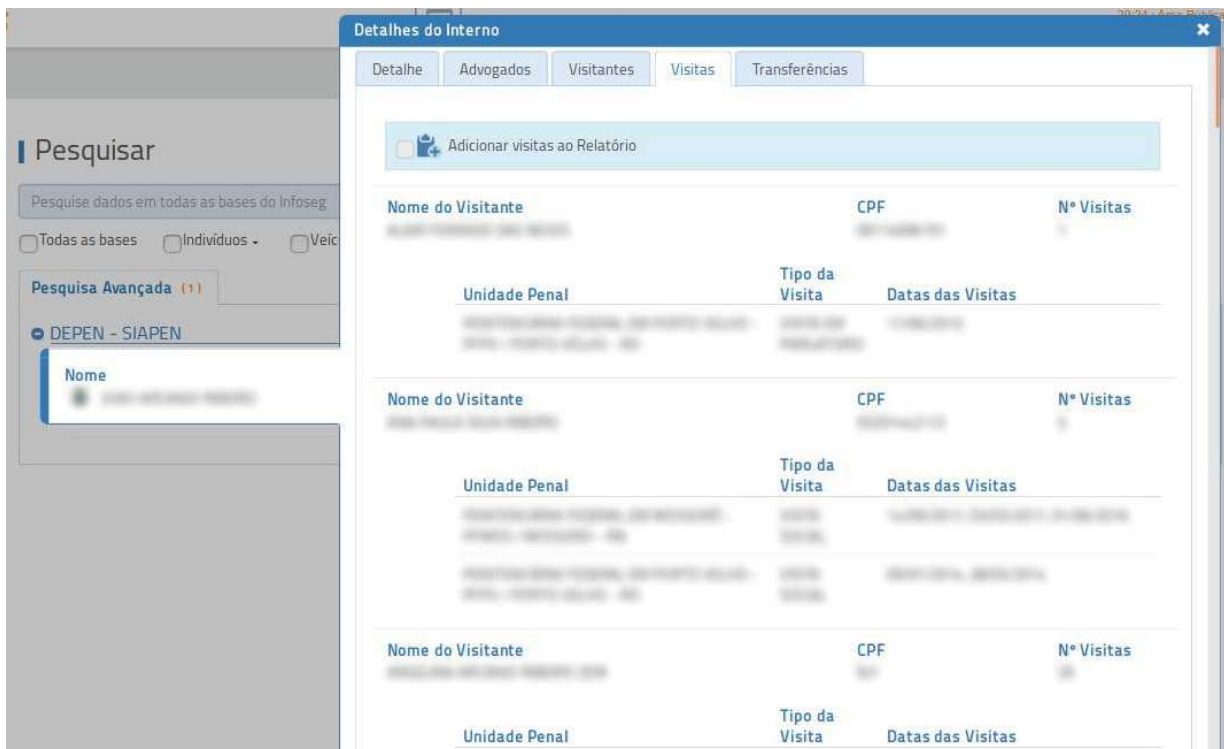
Pesquisar

Pesquise dados em todas as bases do Infoseg

Todas as bases Indivíduos - Veíc

Pesquisa Avançada (1)

DEPEN - SIAPEN

Nome
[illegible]

Detalhes do Interno

×

Detalhe | Advogados | Visitantes | Visitas | Transferências

Adicionar visitas ao Relatório

Nome do Visitante
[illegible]

CPF
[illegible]

Nº Visitas
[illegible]

| Unidade Penal | Tipo da Visita | Datas das Visitas |
|---|---|---|
| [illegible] | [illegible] | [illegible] |

Nome do Visitante
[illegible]

CPF
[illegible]

Nº Visitas
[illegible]

| Unidade Penal | Tipo da Visita | Datas das Visitas |
|---|---|---|
| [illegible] | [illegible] | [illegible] |
| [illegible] | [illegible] | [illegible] |

Nome do Visitante
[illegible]

CPF
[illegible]

Nº Visitas
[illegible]

| Unidade Penal | Tipo da Visita | Datas das Visitas |
|---|---|---|